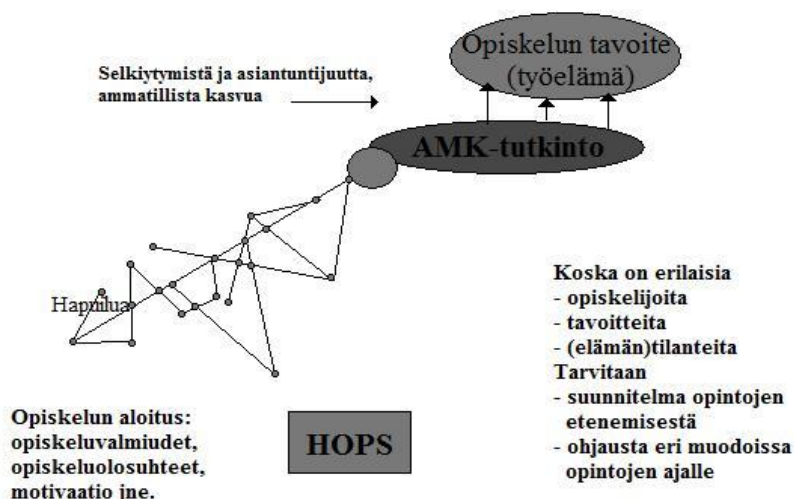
Opiskelun tavoite (työelämä)

Selkiytymistä ja asiantuntijuutta, ammatillista kasvua

AMK-tutkinto

Hapuilua

Koska on erilaisia
- opiskelijoita
- tavoitteita
- (elämän)tilanteita
Tarvitaan
- suunnitelma opintojen etenemisestä
- ohjausta eri muodoissa opintojen ajalle

Opiskelun aloitus: opiskeluvalmiudet, opiskeluolosuhteet, motivaatio ine.

HOPS